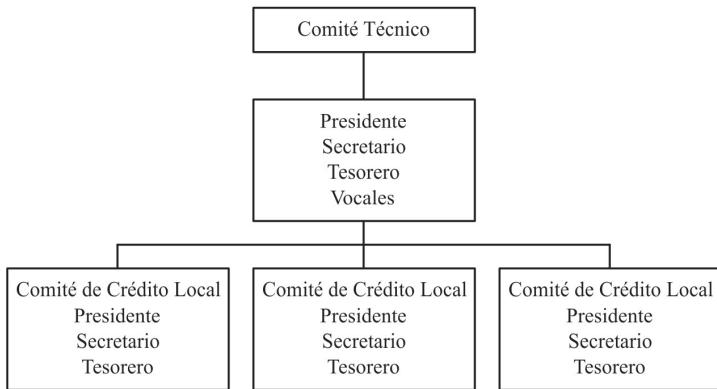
Comité Técnico

Presidente
Secretario
Tesorero
Vocales

Comité de Crédito Local
Presidente
Secretario
Tesorero

Comité de Crédito Local
Presidente
Secretario
Tesorero

Comité de Crédito Local
Presidente
Secretario
Tesorero